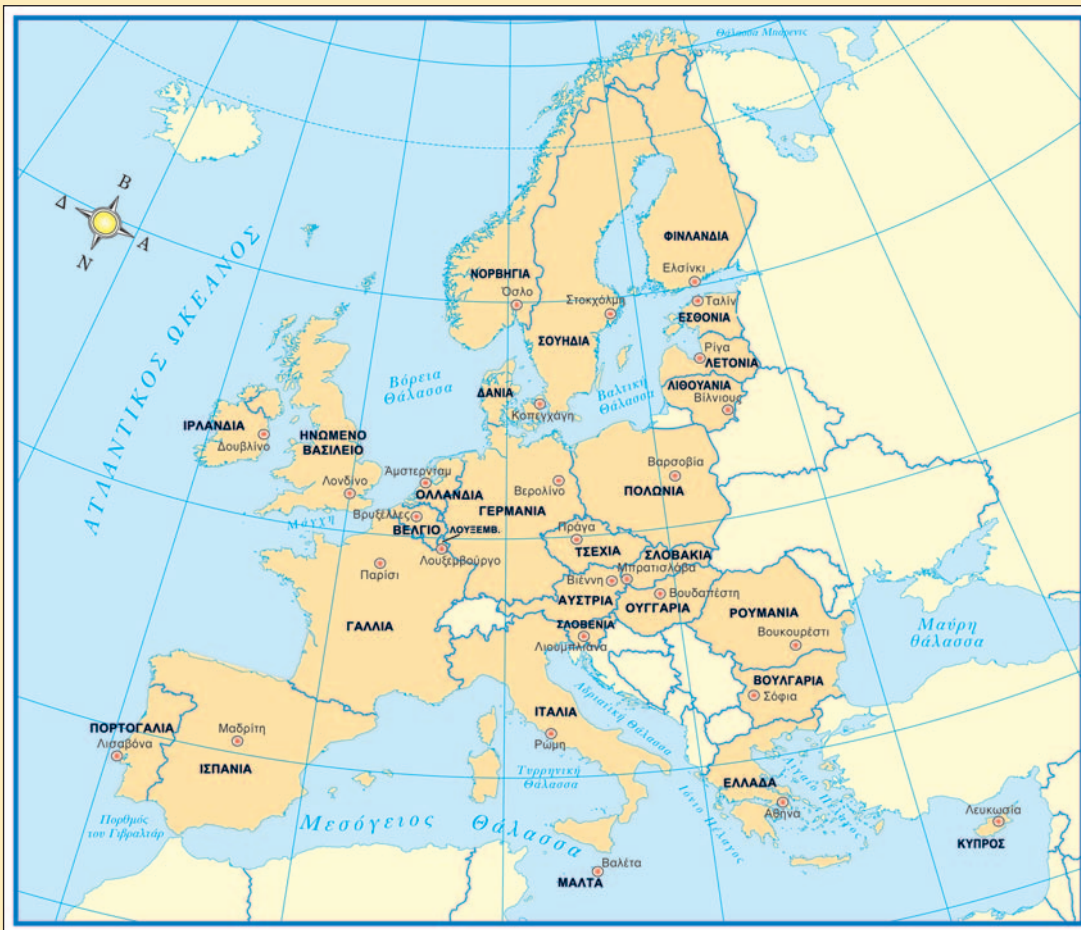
Θάλασσα Μπάρεντς

Β
Δ
Α
Ν

ΑΤΛΑΝΤΙΚΟΣ ΩΚΕΑΝΟΣ

ΦΙΝΛΑΝΔΙΑ
Ελσίνκι

ΝΟΡΒΗΓΙΑ
Όσλο

Στοκχόλμη
ΣΟΥΗΔΙΑ

Ταλίν
ΕΣΘΟΝΙΑ

Ρίγα
ΛΕΤΟΝΙΑ

ΛΙΘΟΥΑΝΙΑ
Βίλνιους

Βόρεια Θάλασσα

ΔΑΝΙΑ
Κοπεγχάγη

Βαλτική Θάλασσα

ΙΡΛΑΝΔΙΑ
Δουβλίνο

ΗΝΩΜΕΝΟ ΒΑΣΙΛΕΙΟ
Λονδίνο

Άμστερνταμ
ΟΛΛΑΝΔΙΑ

ΓΕΡΜΑΝΙΑ
Βερολίνο

Βαρσοβία
ΠΟΛΩΝΙΑ

Μάγχη

Βρυξέλλες
ΒΕΛΓΙΟ
ΛΟΥΞΕΜΒ.
Λουξεμβούργο

Πράγα
ΤΣΕΧΙΑ

ΣΛΟΒΑΚΙΑ
Μπρατισλάβα

Βιέννη
ΑΥΣΤΡΙΑ

Βουδαπέστη
ΟΥΓΓΑΡΙΑ

Παρίσι

ΓΑΛΛΙΑ

ΣΛΟΒΕΝΙΑ
Λιουμπλιάνα

ΡΟΥΜΑΝΙΑ
Βουκουρέστι

Μαύρη θάλασσα

ΒΟΥΛΓΑΡΙΑ
Σόφια

Αδριατική Θάλασσα

ΠΟΡΤΟΓΑΛΙΑ
Λισαβόνα

Μαδρίτη
ΙΣΠΑΝΙΑ

ΙΤΑΛΙΑ
Ρώμη

Τυρρηνική Θάλασσα

ΕΛΛΑΔΑ
Αθήνα

Αιγαίο Πέλαγος

Ιόνιο Πέλαγος

Λευκωσία
ΚΥΠΡΟΣ

Πορθμός του Γιβραλτάρ

Μεσόγειος Θάλασσα

Βαλέτα
ΜΑΛΤΑ